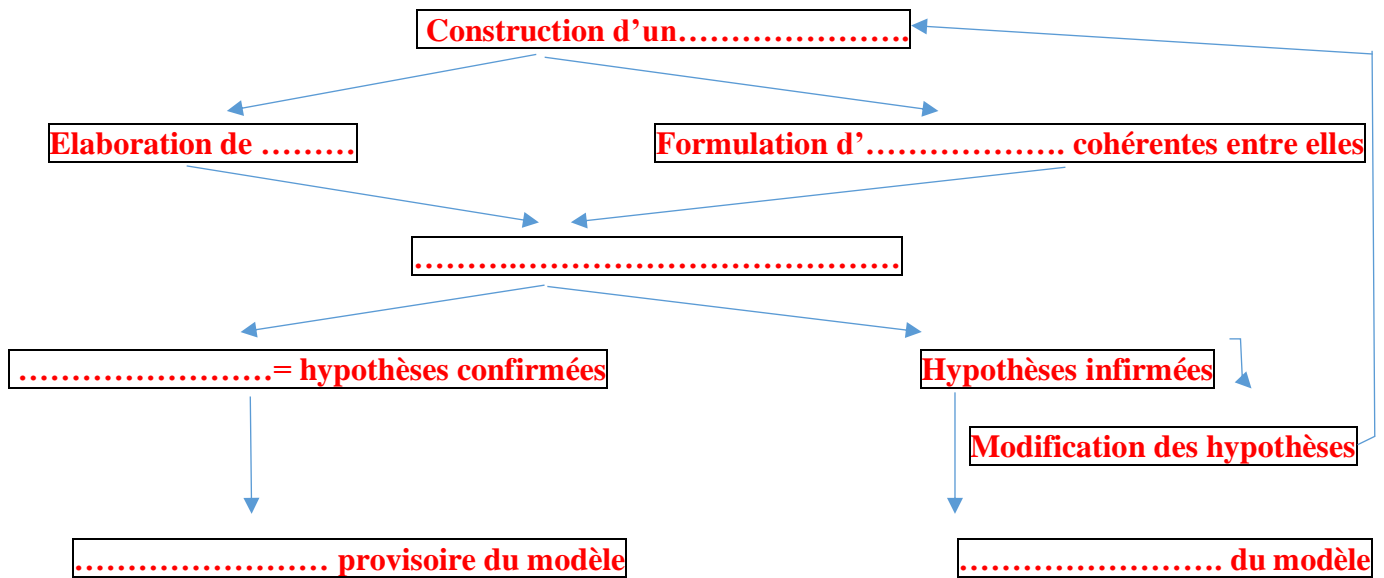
Construction d'un…………………

Elaboration de ………

Formulation d'……………… cohérentes entre elles

……………………………………………

……………………= hypothèses confirmées

Hypothèses infirmées

Modification des hypothèses

………………… provisoire du modèle

…………………… du modèle